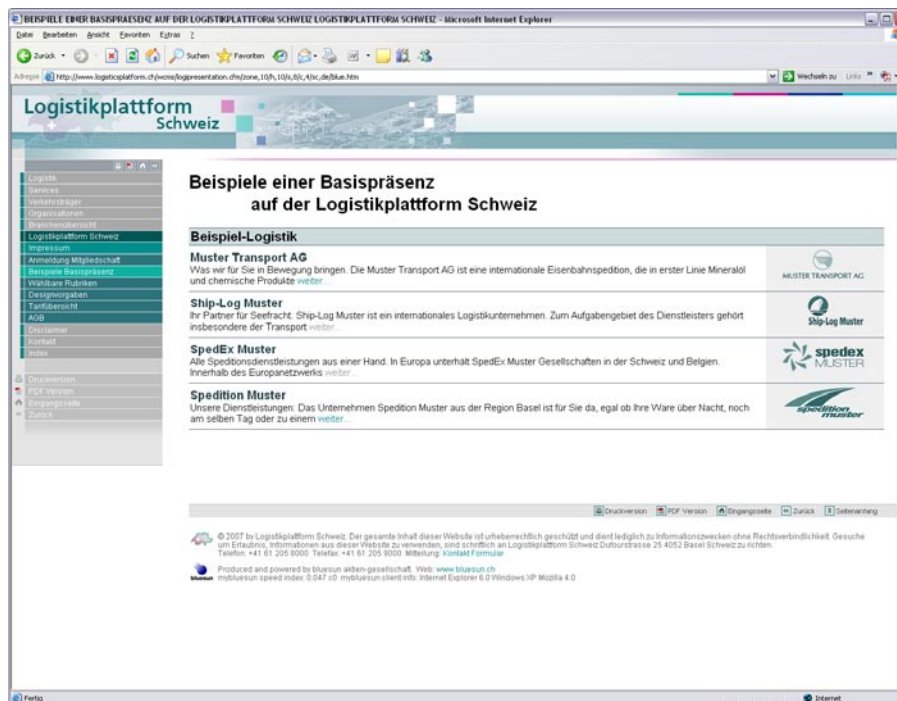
BEISPIELE EINER BASISPRAESENZ AUF DER LOGISTIKPLATTFORM SCHWEIZ LOGISTIKPLATTFORM SCHWEIZ - Microsoft Internet Explorer

Datei Bearbeiten Ansicht Favoriten Extras ?

Zurück Suchen Favoriten

Adresse http://www.logistikplatform.ch/wcms/logipresentation.cfm/zone,10/h,10/s,8/c,4/sc,de/blue.htm

Wechseln zu Links

Logistikplattform Schweiz

Logistik
Services
Verkehrsträger
Organisationen
Branchenübersicht
Logistikplattform Schweiz
Impressum
Anmeldung Mitgliedschaft
Beispiele Basispräsenz
Wählbare Rubriken
Designvorgaben
Tarifübersicht
AGB
Disclaimer
Kontakt
Index

Druckversion
PDF Version
Eingangsseite
Zurück

Beispiele einer Basispräsenz auf der Logistikplattform Schweiz

Beispiel-Logistik

Muster Transport AG
Was wir für Sie in Bewegung bringen. Die Muster Transport AG ist eine internationale Eisenbahnspedition, die in erster Linie Mineralöl und chemische Produkte weiter...

MUSTER TRANSPORT AG

Ship-Log Muster
Ihr Partner für Seefracht. Ship-Log Muster ist ein internationales Logistikunternehmen. Zum Aufgabengebiet des Dienstleisters gehört insbesondere der Transport weiter...

Ship-Log Muster

SpedEx Muster
Alle Speditionsdienstleistungen aus einer Hand. In Europa unterhält SpedEx Muster Gesellschaften in der Schweiz und Belgien. Innerhalb des Europanetzwerks weiter...

spedex MUSTER

Spedition Muster
Unsere Dienstleistungen: Das Unternehmen Spedition Muster aus der Region Basel ist für Sie da, egal ob Ihre Ware über Nacht, noch am selben Tag oder zu einem weiter...

spedition muster

Druckversion PDF Version Eingangsseite Zurück Seitenanfang

© 2007 by Logistikplattform Schweiz. Der gesamte Inhalt dieser Website ist urheberrechtlich geschützt und dient lediglich zu Informationszwecken ohne Rechtsverbindlichkeit. Gesuche um Erlaubnis, Informationen aus dieser Website zu verwenden, sind schriftlich an Logistikplattform Schweiz Dufourstrasse 25 4052 Basel Schweiz zu richten. Telefon: +41 61 205 9000. Telefax: +41 61 205 9000. Mitteilung: Kontakt Formular

Produced and powered by bluesun aktien-gesellschaft. Web: www.bluesun.ch
mybluesun speed index: 0.047 s0. mybluesun client info: Internet Explorer 6.0 Windows XP Mozilla 4.0

Fertig

Internet